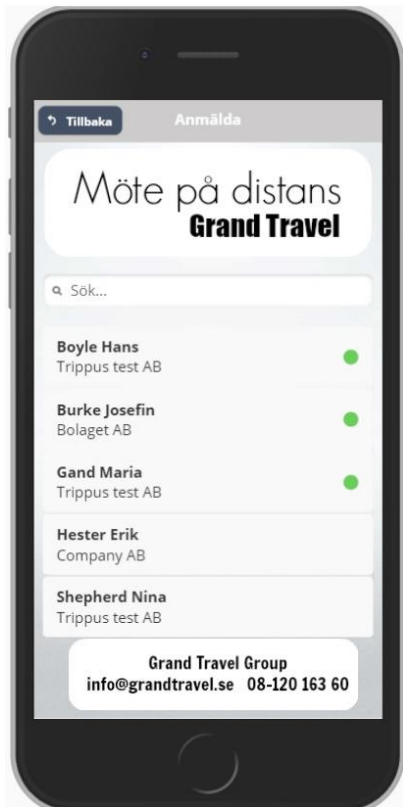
Tillbaka

Anmälda

Möte på distans
Grand Travel

Sök...

Boyle Hans
Trippus test AB

Burke Josefin
Bolaget AB

Gand Maria
Trippus test AB

Hester Erik
Company AB

Shepherd Nina
Trippus test AB

Grand Travel Group
info@grandtravel.se 08-120 163 60